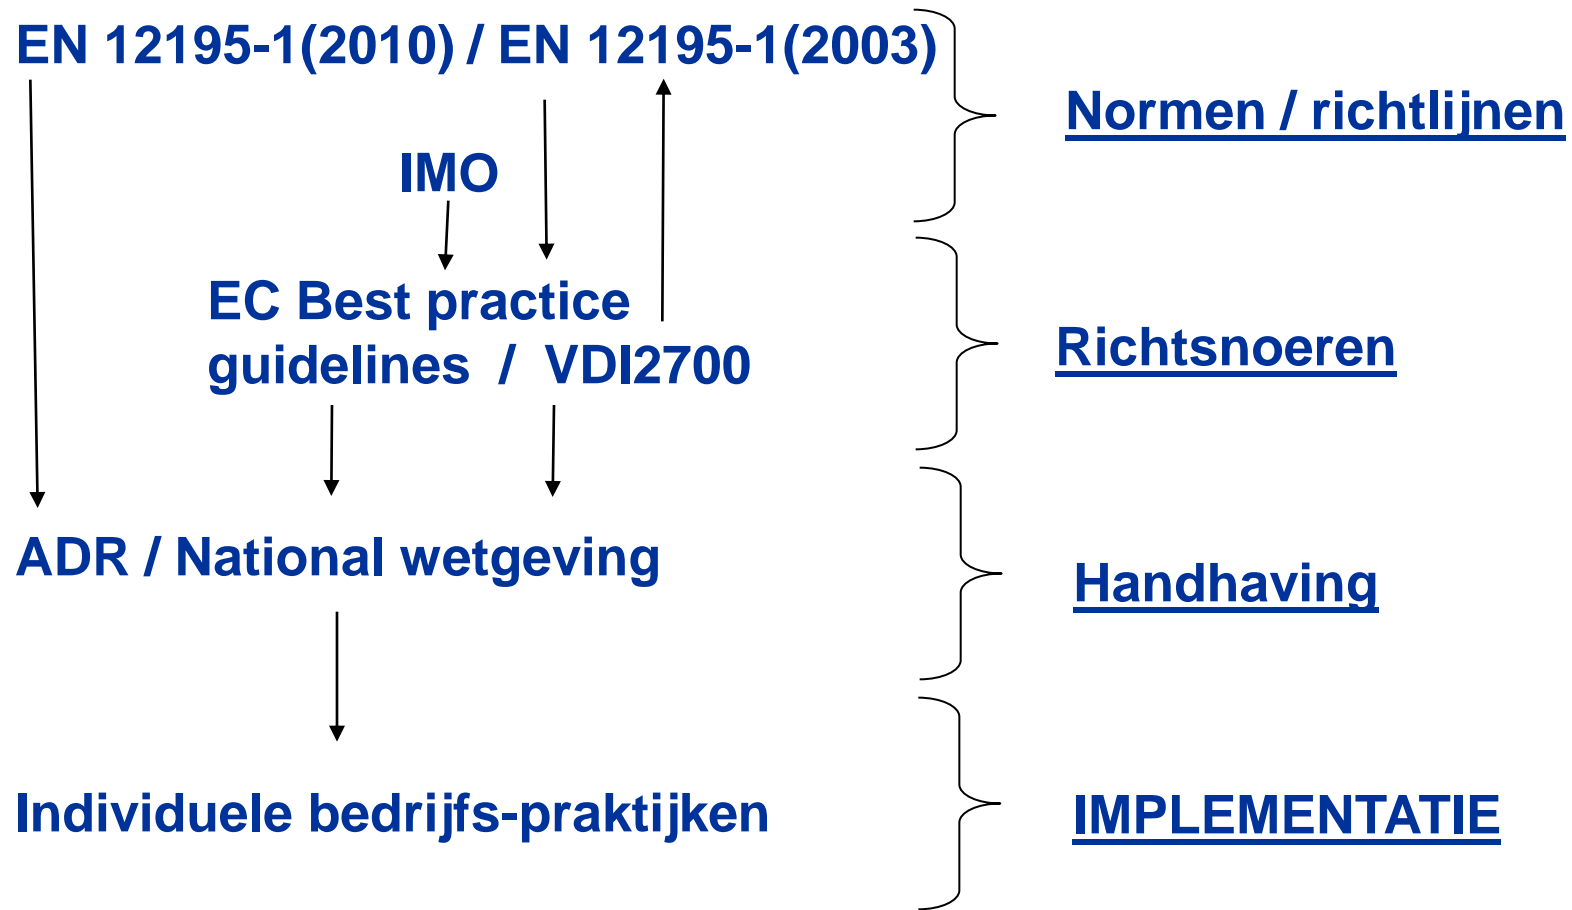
EN 12195-1(2010) / EN 12195-1(2003)

Normen / richtlijnen

IMO

EC Best practice guidelines / VDI2700

Richtsnoeren

ADR / National wetgeving

Handhaving

Individuele bedrijfs-praktijken

IMPLEMENTATIE